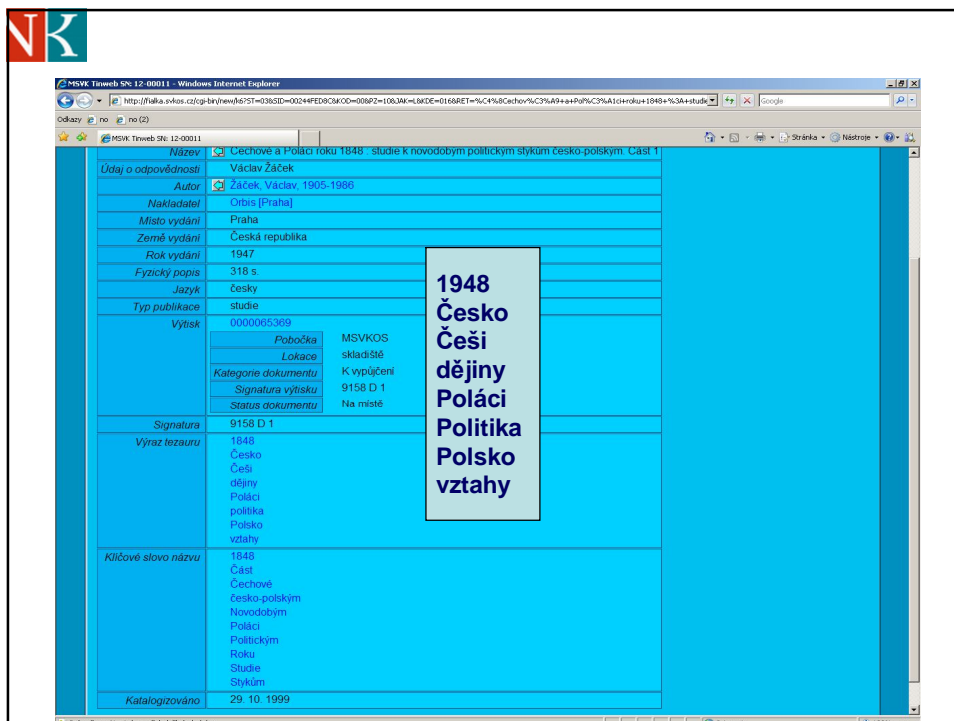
NK

MSVK Tinweb SN: 12-00011 - Windows Internet Explorer

http://fialka.svkos.cz/cgi-bin/new/k6?ST=03&SID=00244FED8C&KOD=00&PZ=10&JAK=L&KDE=016&RET=%C4%8Cechov%C3%A9+a+Pol%C3%A1ci+roku+1848+%3A+studie

Google

Odkazy no no (2)

MSVK Tinweb SN: 12-00011

Stránka Nástroje

| | |
|---|---|
| Název | Čechové a Poláci roku 1848 : studie k novodobým politickým stykům česko-polským. Část 1 |
| Údaj o odpovědnosti | Václav Žáček |
| Autor | Žáček, Václav, 1905-1986 |
| Nakladatel | Orbis [Praha] |
| Místo vydání | Praha |
| Země vydání | Česká republika |
| Rok vydání | 1947 |
| Fyzický popis | 318 s. |
| Jazyk | česky |
| Typ publikace | studie |
| Výtisk | 0000065369 |

| | |
|---|---|
| Pobočka | MSVKOS |
| Lokace | skladiště |
| Kategorie dokumentu | K vypůjčení |
| Signatura výtisku | 9158 D 1 |
| Status dokumentu | Na místě |

| | |
|---|---|
| Signatura | 9158 D 1 |
| Výraz tezauru | 1848<br>Česko<br>Češi<br>dějiny<br>Poláci<br>politika<br>Polsko<br>vztahy |
| Klíčové slovo názvu | 1848<br>Část<br>Čechové<br>česko-polským<br>Novodobým<br>Poláci<br>Politickým<br>Roku<br>Studie<br>Stykům |
| Katalogizováno | 29. 10. 1999 |

1948
Česko
Češi
dějiny
Poláci
Politika
Polsko
vztahy